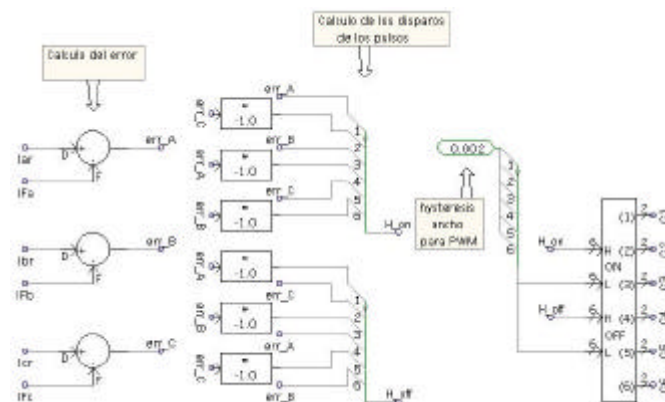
Calculo de los disparos de los pulsos

Calculo del error

Iar

IFa

D

F

err_A

Ibr

IFb

D

F

err_B

Icr

IFc

D

F

err_C

err_A

err_C

-1.0

err_B

err_A

-1.0

err_C

err_B

-1.0

err_A

err_B

-1.0

err_C

err_C

-1.0

err_A

err_A

-1.0

err_B

1

2

3

4

5

6

H_on

1

2

3

4

5

6

H_off

0.002

hysteresis ancho para PWM

1

2

3

4

5

6

H_on

H_off

H

L

ON

H

L

OFF

(1)

(2)

(3)

(4)

(5)

(6)